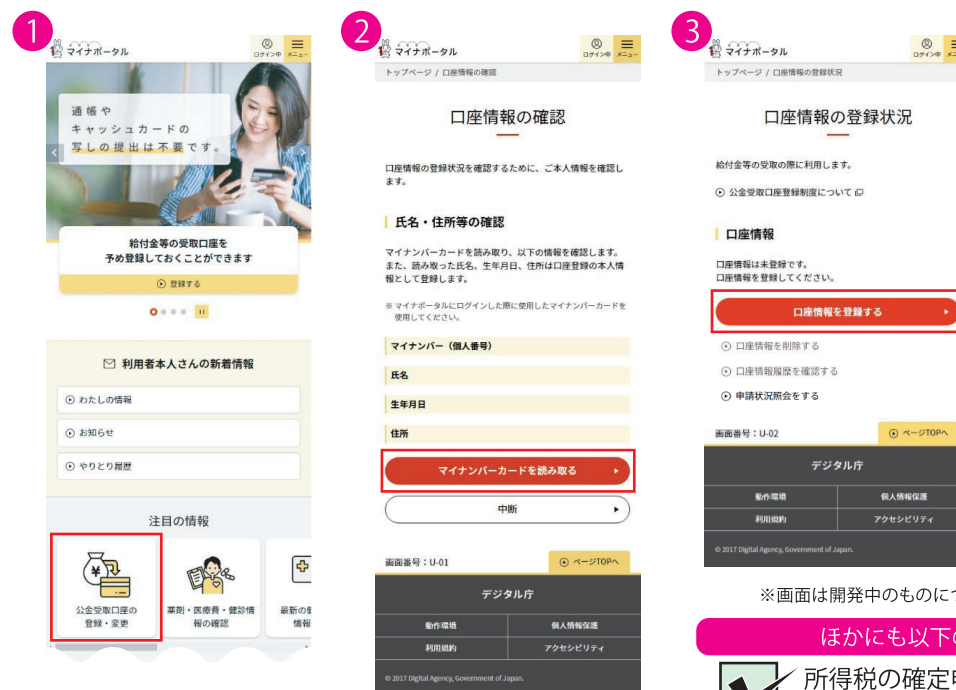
1

マイナポータル

ログイン中 メニュー

通帳や
キャッシュカードの
写しの提出は不要です。

給付金等の受取口座を
予め登録しておくことができます

登録する

利用者本人さんの新着情報

わたしの情報

お知らせ

やりとり履歴

注目の情報

公金受取口座の
登録・変更

薬剤・医療費・健診情報の確認

最新の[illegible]
情報

2

マイナポータル

ログイン中 メニュー

トップページ / 口座情報の確認

口座情報の確認

口座情報の登録状況を確認するために、ご本人情報を確認します。

氏名・住所等の確認

マイナンバーカードを読み取り、以下の情報を確認します。また、読み取った氏名、生年月日、住所は口座登録の本人情報として登録します。

※ マイナポータルにログインした際に使用したマイナンバーカードを使用してください。

マイナンバー（個人番号）

氏名

生年月日

住所

マイナンバーカードを読み取る

中断

画面番号：U-01

ページTOPへ

デジタル庁

動作環境

個人情報保護

利用規約

アクセシビリティ

© 2017 Digital Agency, Government of Japan.

3

マイナポータル

ログイン中 メニュー

トップページ / 口座情報の登録状況

口座情報の登録状況

給付金等の受取の際に利用します。

公金受取口座登録制度について

口座情報

口座情報は未登録です。
口座情報を登録してください。

口座情報を登録する

口座情報を削除する

口座情報履歴を確認する

申請状況照会をする

画面番号：U-02

ページTOPへ

デジタル庁

動作環境

個人情報保護

利用規約

アクセシビリティ

© 2017 Digital Agency, Government of Japan.

※画面は開発中のものにつ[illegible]

ほかにも以下の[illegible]

所得税の確定申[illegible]